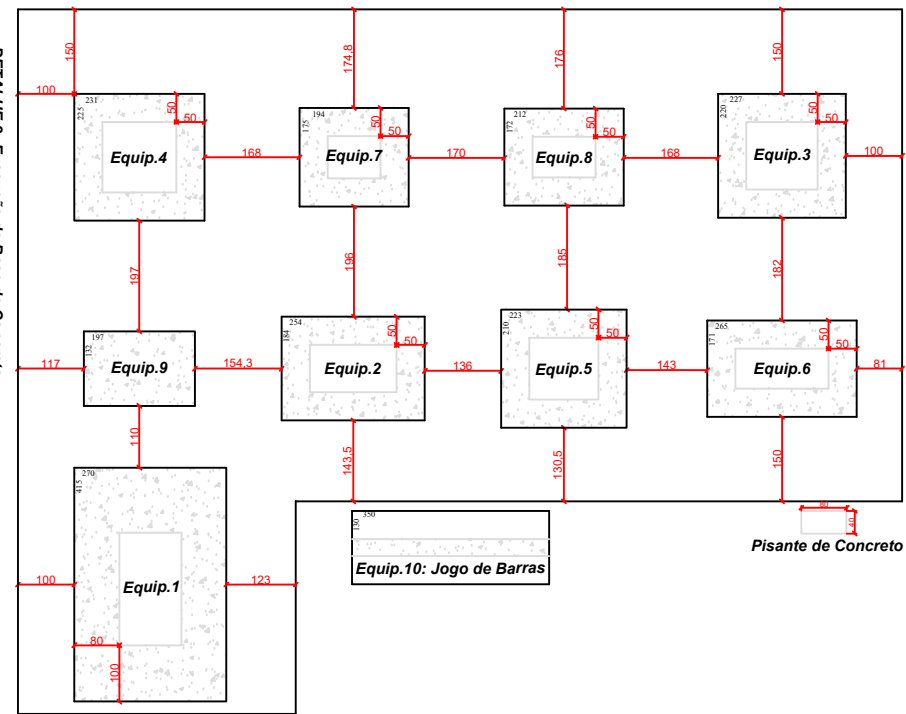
150
100
231
225
50
50
Equip.4
168
174.8
194
175
50
50
Equip.7
170
176
212
172
50
50
Equip.8
168
150
227
220
50
50
Equip.3
100
197
196
185
182
197
132
Equip.9
117
154.3
254
184
50
50
Equip.2
136
223
210
50
50
Equip.5
143
265
171
50
50
Equip.6
81
110
270
415
Equip.1
100
123
80
100
143.5
130.5
150
350
130
Equip.10: Jogo de Barras
80
40
Pisante de Concreto
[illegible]